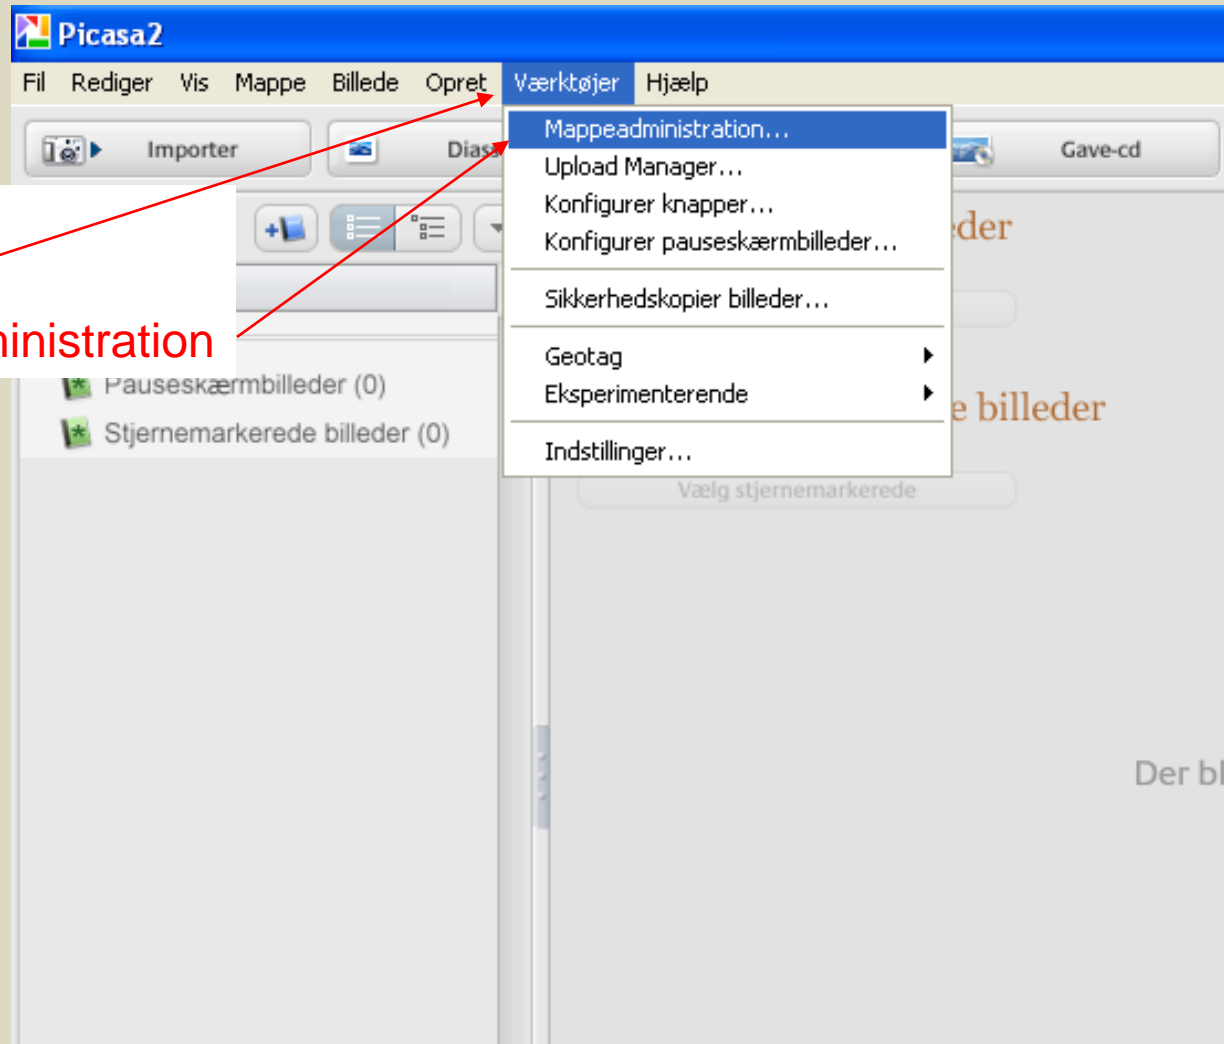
Picasa2

Fil Rediger Vis Mappe Billede Opret Værktøjer Hjælp

Importer

Dias

Gave-cd

Mappeadministration…
Upload Manager…
Konfigurer knapper…
Konfigurer pauseskærmbilleder…
Sikkerhedskopier billeder…
Geotag
Eksperimenterende
Indstillinger…

inistration

Pauseskærmbilleder (0)
Stjernemarkerede billeder (0)

eder

e billeder

Vælg stjernemarkerede

Der bl